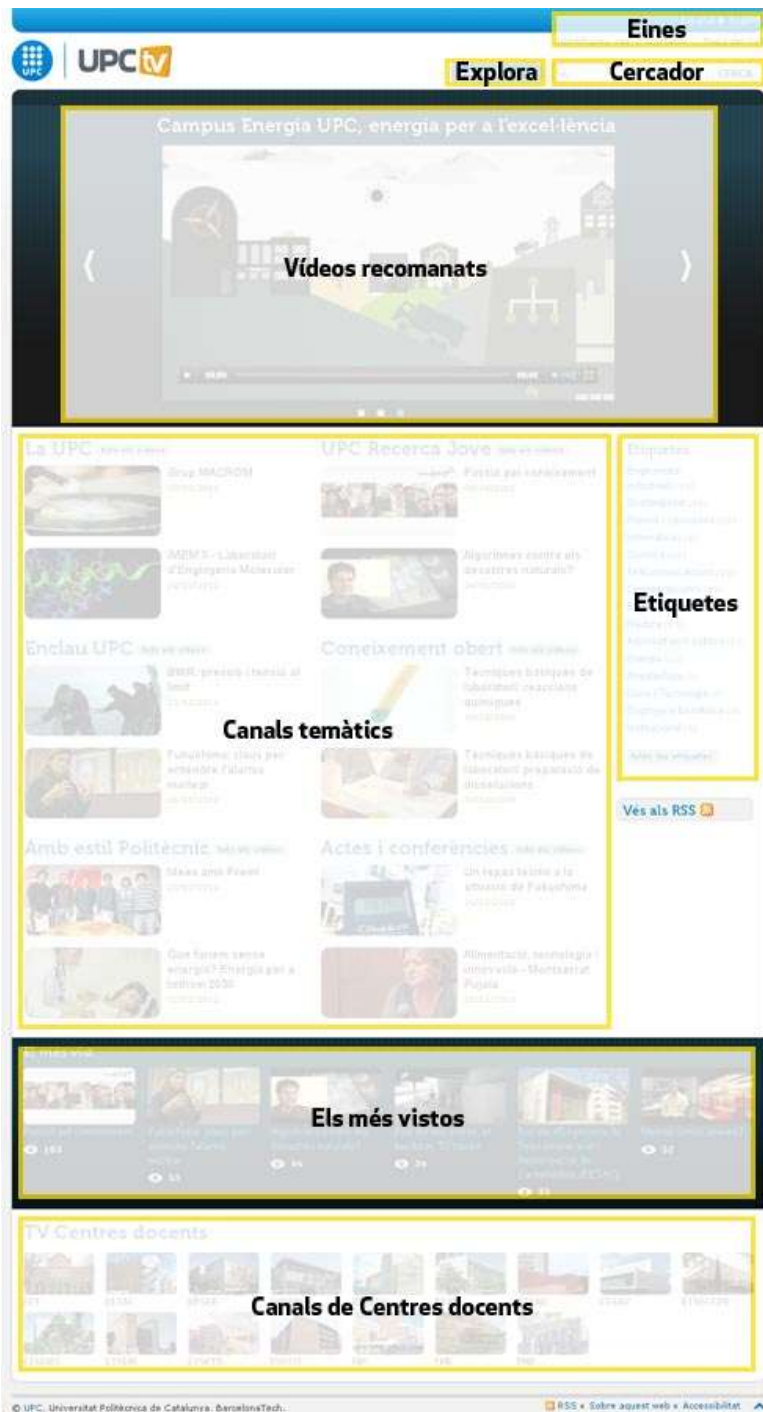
UPC UPC tv

Eines

Explora

Cercador

Campus Energia UPC, energia per a l'excel·lència

Vídeos recomanats

La UPC

Grup MACROM

IMEM 3 - Laboratori d'Enginyeria Molecular

UPC Recerca Jove

Passió pel coneixement

Algoritmes contra els desastres naturals?

Enclau UPC

Coneixement obert

Tècniques bàsiques de laboratori: reaccions químiques

Canals temàtics

Tècniques bàsiques de laboratori: preparació de dissolucions

Amb estil Politècnic

Actes i conferències

Què farem sense energia? Energia per a bellesa 2030

Alimentació, tecnologia i innovació - Montserrat Pujola

Etiquetes

Etiquetes

Vés als RSS

Els més vistos

TV Centres docents

Canals de Centres docents

© UPC. Universitat Politècnica de Catalunya. BarcelonaTech.

RSS • Sobre aquest web • Accessibilitat